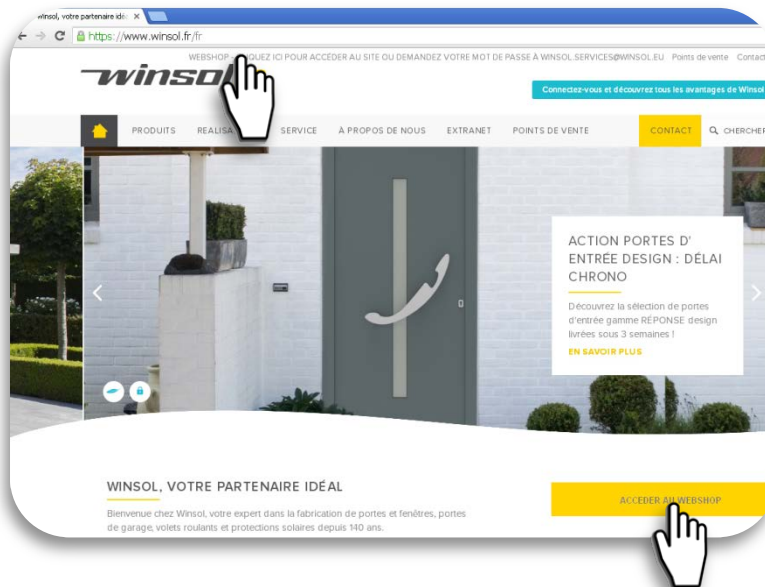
Winsol, votre partenaire idé ×

https://www.winsol.fr/fr

WEBSHOP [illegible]QUEZ ICI POUR ACCEDER AU SITE OU DEMANDEZ VOTRE MOT DE PASSE À WINSOL.SERVICES@WINSOL.EU Points de vente Contact

WINSO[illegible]

Connectez-vous et découvrez tous les avantages de Winsol

PRODUITS REALISA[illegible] SERVICE À PROPOS DE NOUS EXTRANET POINTS DE VENTE CONTACT CHERCHER

ACTION PORTES D' ENTRÉE DESIGN : DÉLAI CHRONO

Découvrez la sélection de portes d'entrée gamme RÉPONSE design livrées sous 3 semaines !

EN SAVOIR PLUS

WINSOL, VOTRE PARTENAIRE IDÉAL

Bienvenue chez Winsol, votre expert dans la fabrication de portes et fenêtres, portes de garage, volets roulants et protections solaires depuis 140 ans.

ACCEDER AU WEBSHOP